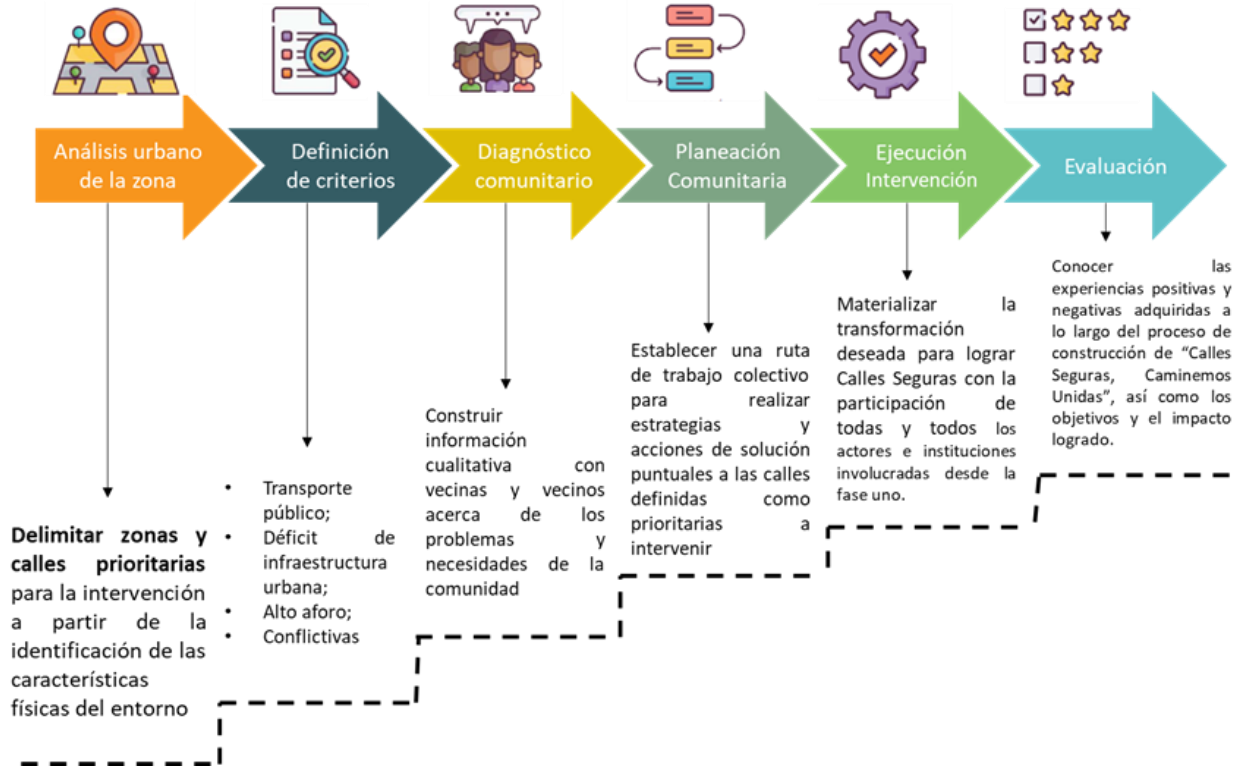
Análisis urbano de la zona

Definición de criterios

Diagnóstico comunitario

Planeación Comunitaria

Ejecución Intervención

Evaluación

Delimitar zonas y calles prioritarias para la intervención a partir de la identificación de las características físicas del entorno

• Transporte público;
• Déficit de infraestructura urbana;
• Alto aforo;
• Conflictivas

Construir información cualitativa con vecinas y vecinos acerca de los problemas y necesidades de la comunidad

Establecer una ruta de trabajo colectivo para realizar estrategias y acciones de solución puntuales a las calles definidas como prioritarias a intervenir

Materializar la transformación deseada para lograr Calles Seguras con la participación de todas y todos los actores e instituciones involucradas desde la fase uno.

Conocer las experiencias positivas y negativas adquiridas a lo largo del proceso de construcción de "Calles Seguras, Caminemos Unidas", así como los objetivos y el impacto logrado.